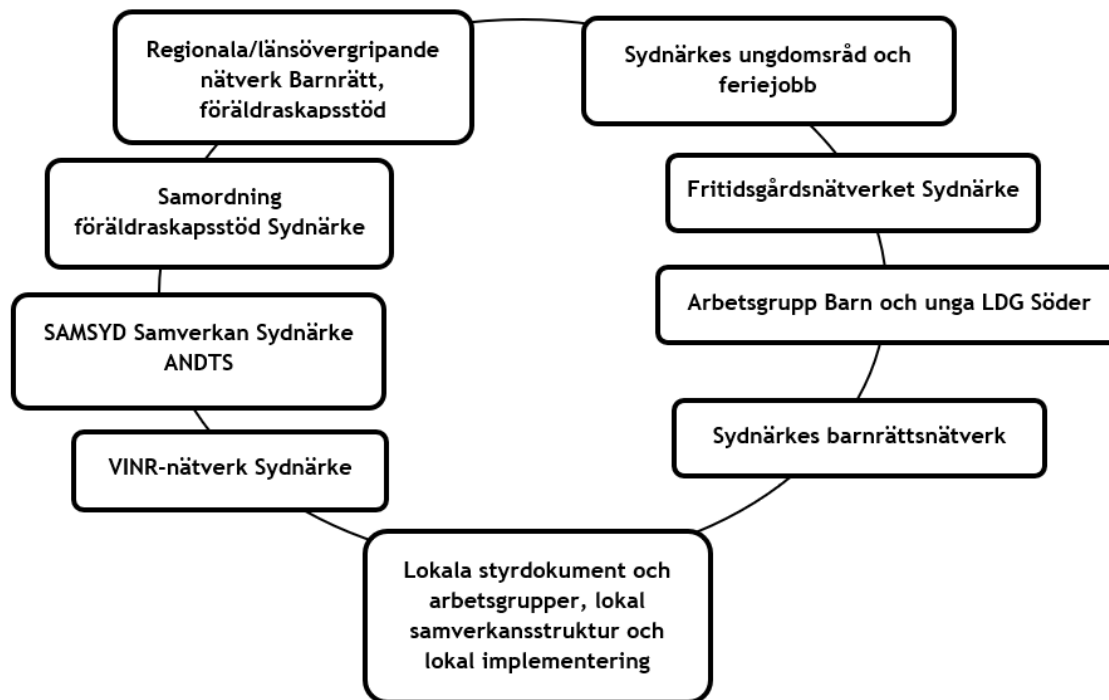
Regionala/länsövergripande nätverk Barnrätt, föräldraskapsstöd

Sydnärkes ungdomsråd och feriejobb

Samordning föräldraskapsstöd Sydnärke

Fritidsgårdsnätverket Sydnärke

Arbetsgrupp Barn och unga LDG Söder

SAMSYD Samverkan Sydnärke ANDTS

Sydnärkes barnrättsnätverk

VINR-nätverk Sydnärke

Lokala styrdokument och arbetsgrupper, lokal samverkansstruktur och lokal implementering